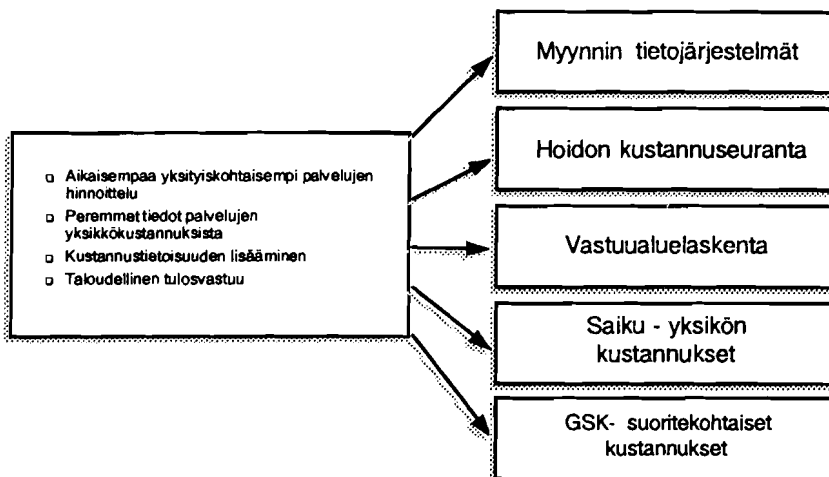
- Aikaisempaa yksityiskohtaisempi palvelujen hinnoittelu
- Paremmat tiedot palvelujen yksikkökustannuksista
- Kustannustietoisuuden lisääminen
- Taloudellinen tulosvastuu

Myynnin tietojärjestelmät

Hoidon kustannuseuranta

Vastuualuelaskenta

Saiku - yksikön kustannukset

GSK- suoritekohtaiset kustannukset